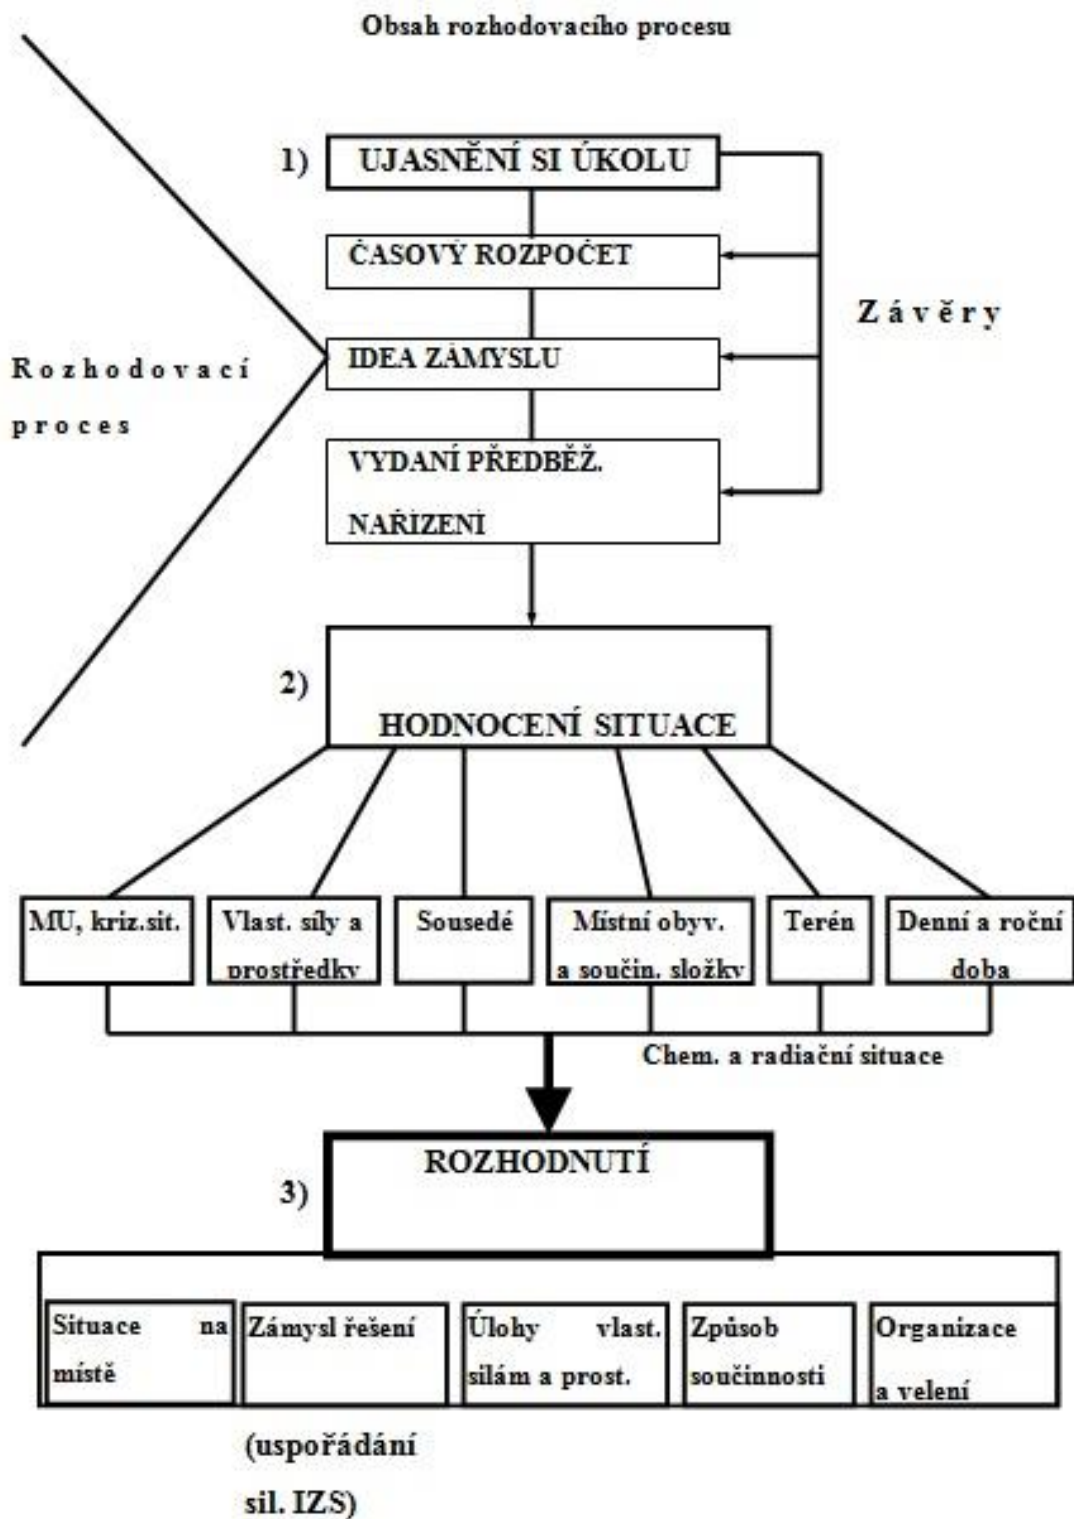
Obsah rozhodovacího procesu

1) UJASNĚNÍ SI ÚKOLU

ČASOVÝ ROZPOČET

Závěry

Rozhodovací proces

IDEA ZÁMYSLU

VYDANÍ PŘEDBĚŽ. NAŘIZENÍ

2) HODNOCENÍ SITUACE

MU, kriz.sit.

Vlast. síly a prostředky

Sousedé

Místní obyv. a součin. složky

Terén

Denní a roční doba

Chem. a radiační situace

3) ROZHODNUTÍ

Situace na místě

Zámysl řešení

Úlohy vlast. silám a prost.

Způsob součinnosti

Organizace a velení

(uspořádání sil. IZS)